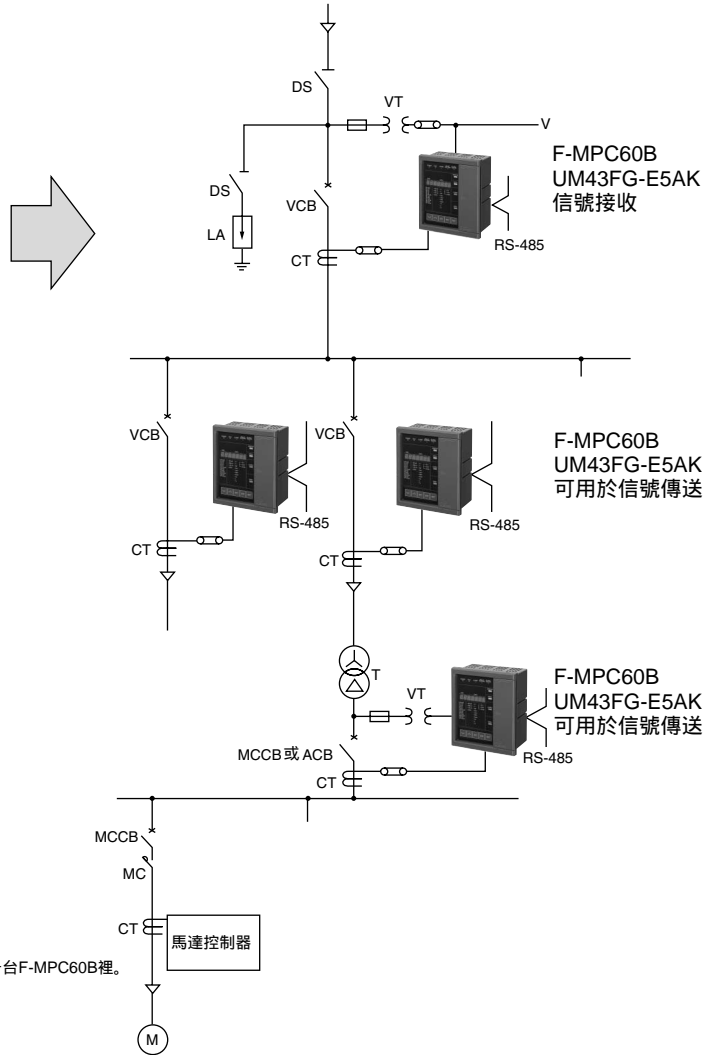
DS

VT

V

F-MPC60B
UM43FG-E5AK
信號接收

DS

VCB

LA

CT

RS-485

VCB

VCB

F-MPC60B
UM43FG-E5AK
可用於信號傳送

RS-485

RS-485

CT

CT

T

F-MPC60B
UM43FG-E5AK
可用於信號傳送

VT

RS-485

MCCB或ACB

CT

MCCB

MC

CT

馬達控制器

台F-MPC60B裡。

M